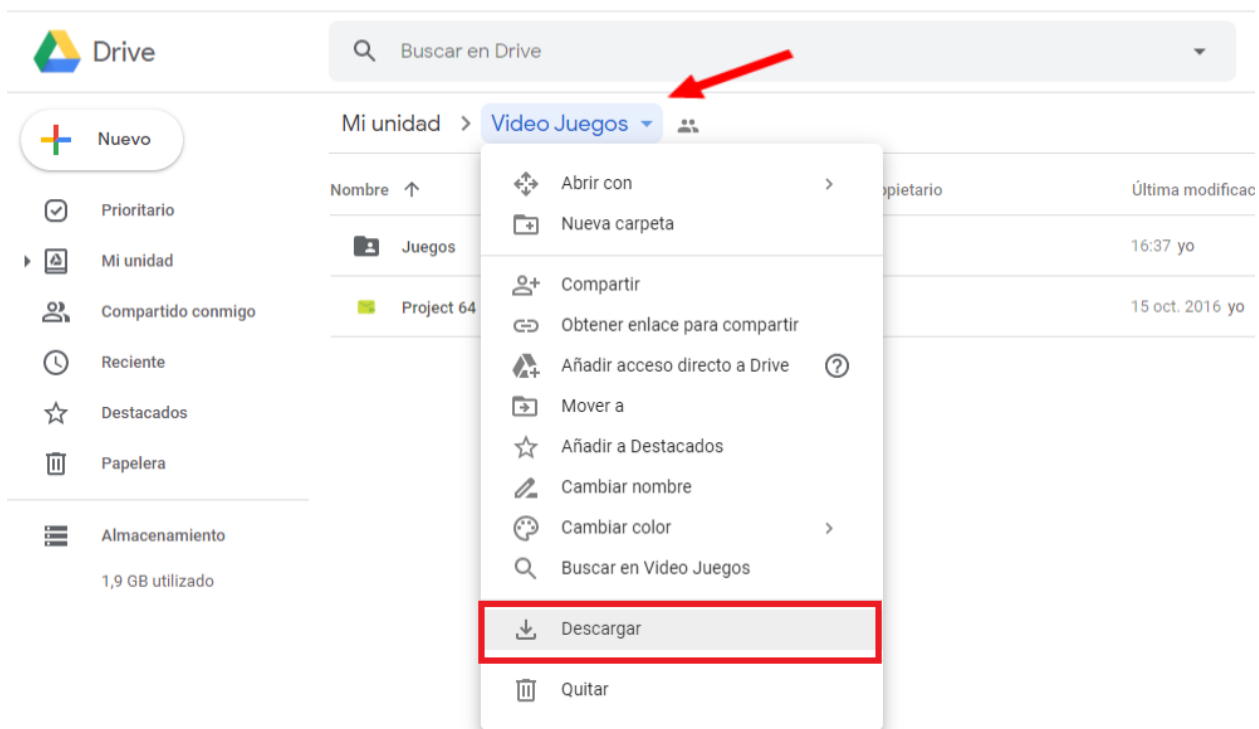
Drive

Buscar en Drive

Nuevo

Prioritario

Mi unidad

Compartido conmigo

Reciente

Destacados

Papelera

Almacenamiento

1,9 GB utilizado

Mi unidad > Video Juegos

Nombre ↑

Juegos

Project 64

opietario

Última modificac

16:37 yo

15 oct. 2016 yo

Abrir con

Nueva carpeta

Compartir

Obtener enlace para compartir

Añadir acceso directo a Drive

Mover a

Añadir a Destacados

Cambiar nombre

Cambiar color

Buscar en Video Juegos

Descargar

Quitar